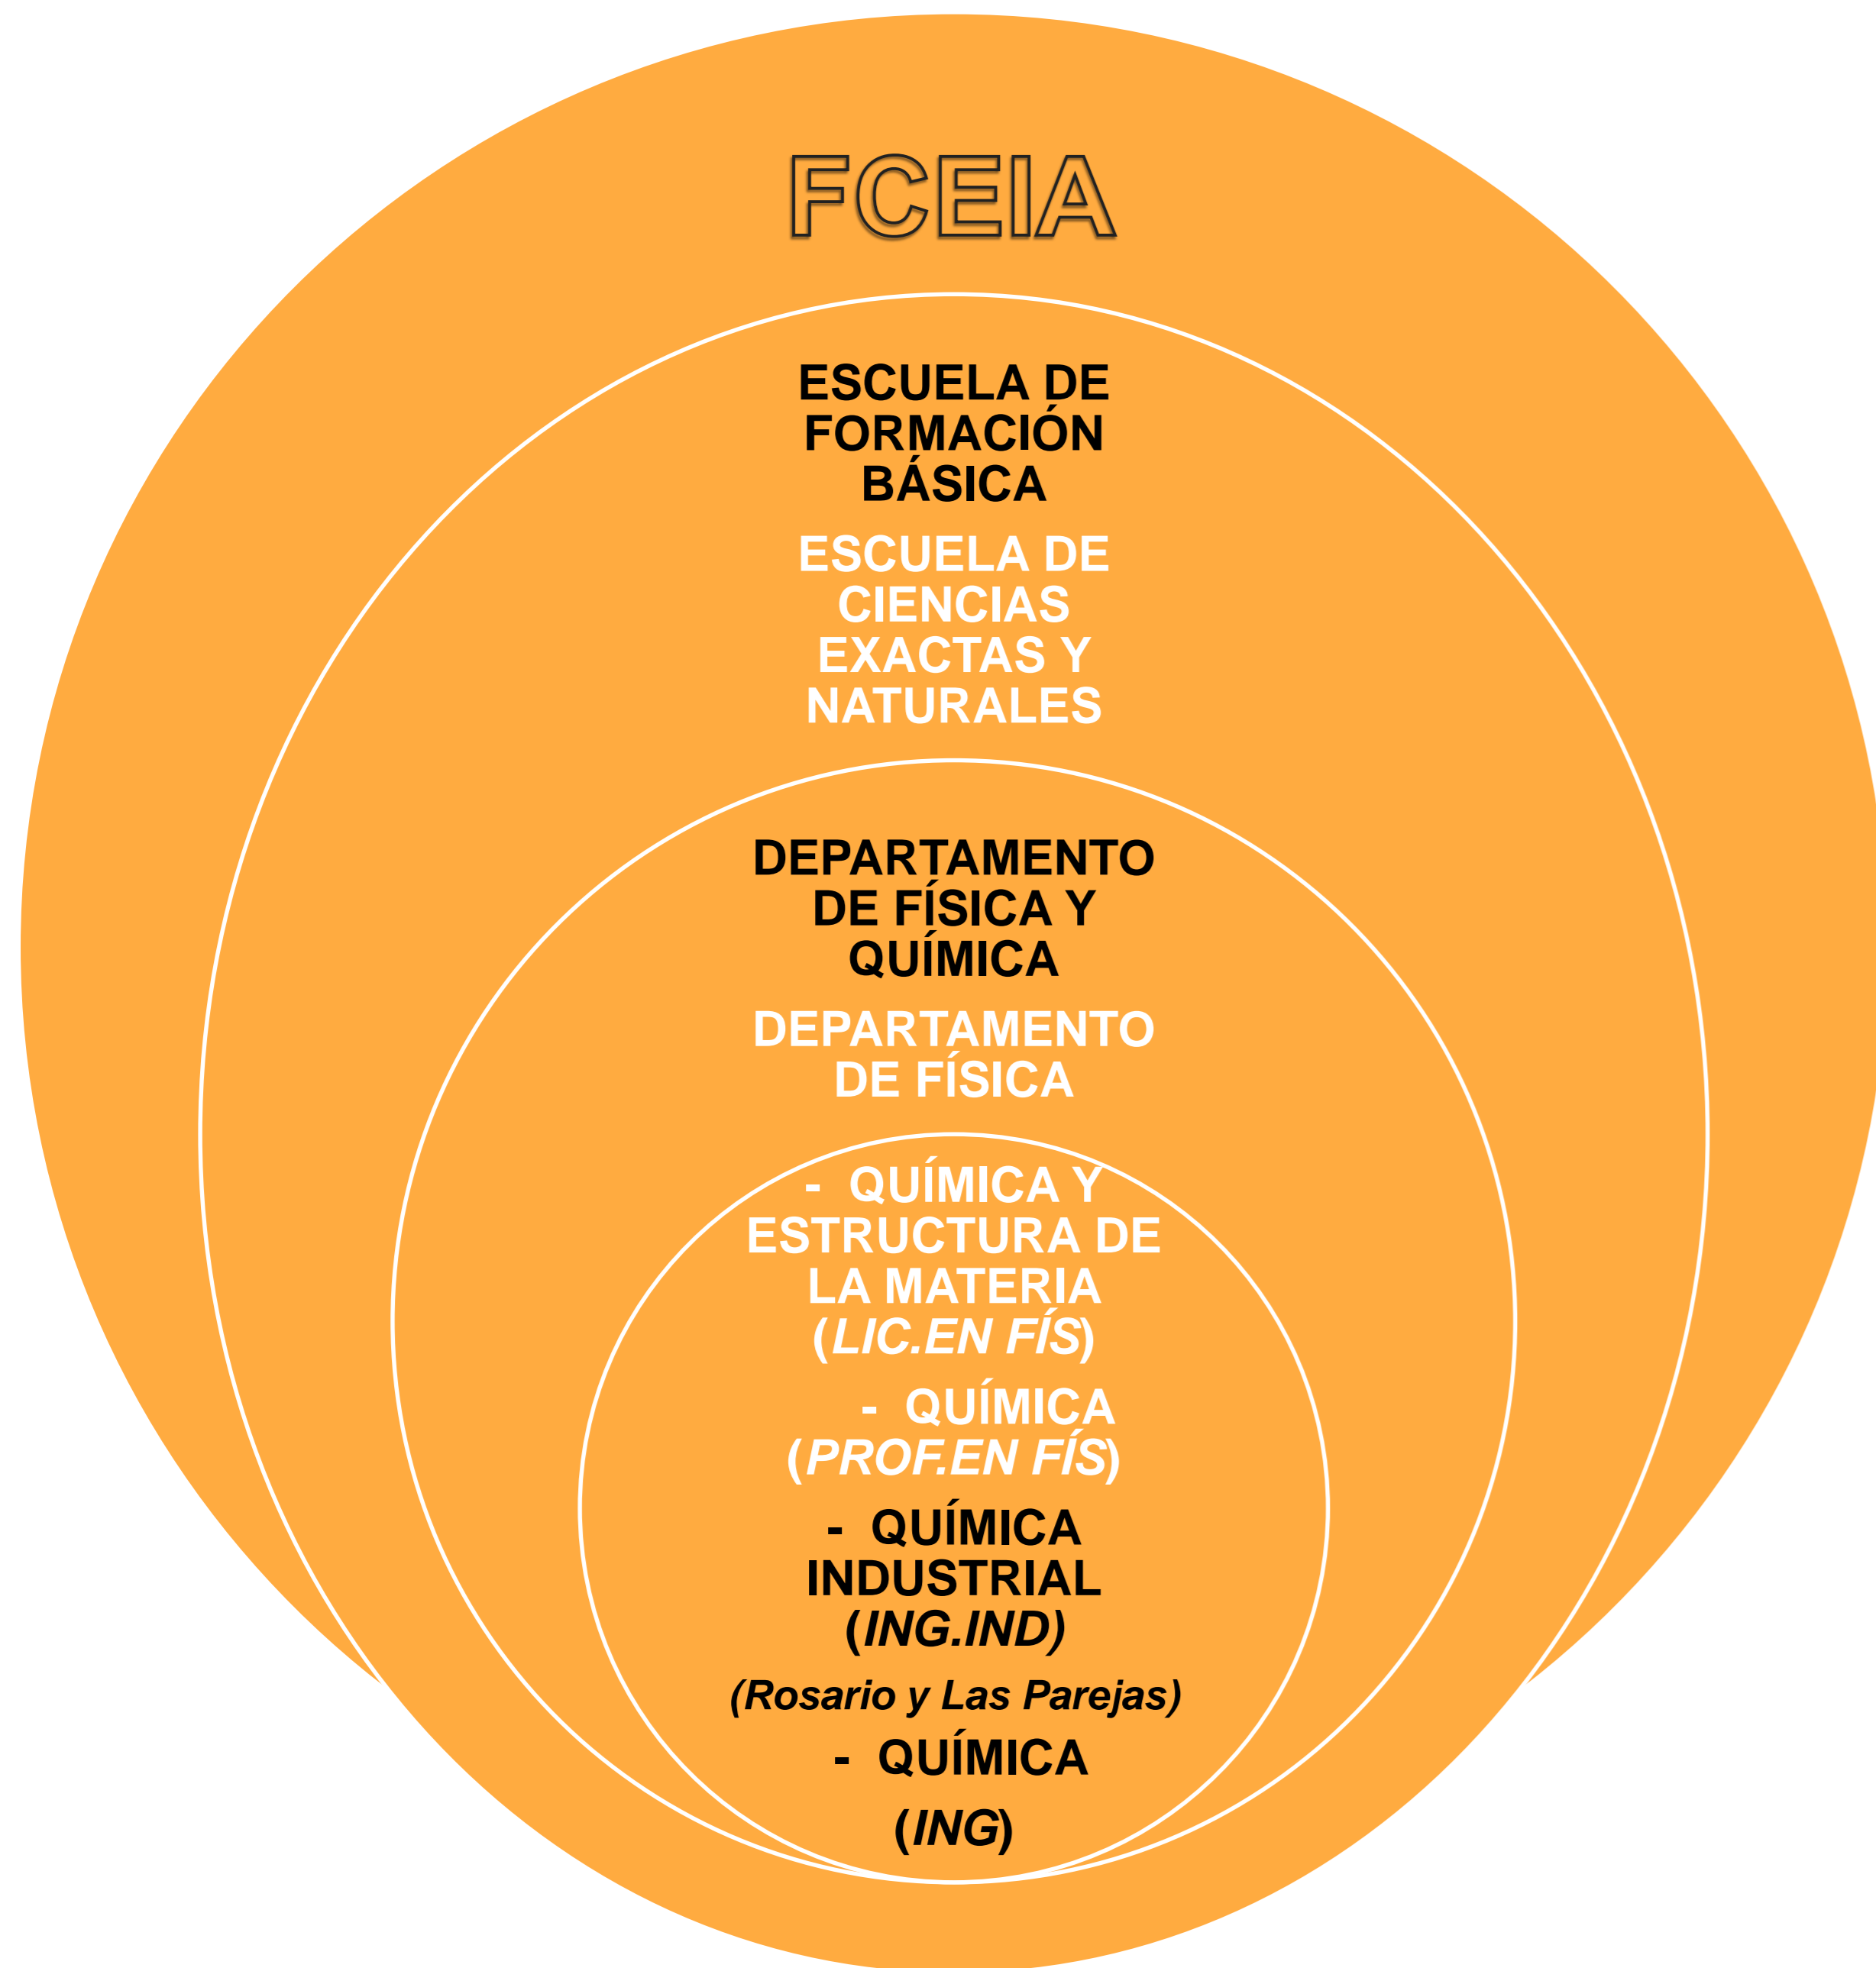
FCEIA

ESCUELA DE FORMACIÓN BÁSICA

ESCUELA DE CIENCIAS EXACTAS Y NATURALES

DEPARTAMENTO DE FÍSICA Y QUÍMICA

DEPARTAMENTO DE FÍSICA

- QUÍMICA Y ESTRUCTURA DE LA MATERIA (LIC.EN FÍS)

- QUÍMICA (PROF.EN FÍS)

- QUÍMICA INDUSTRIAL (ING.IND)

(Rosario y Las Parejas)

- QUÍMICA

(ING)